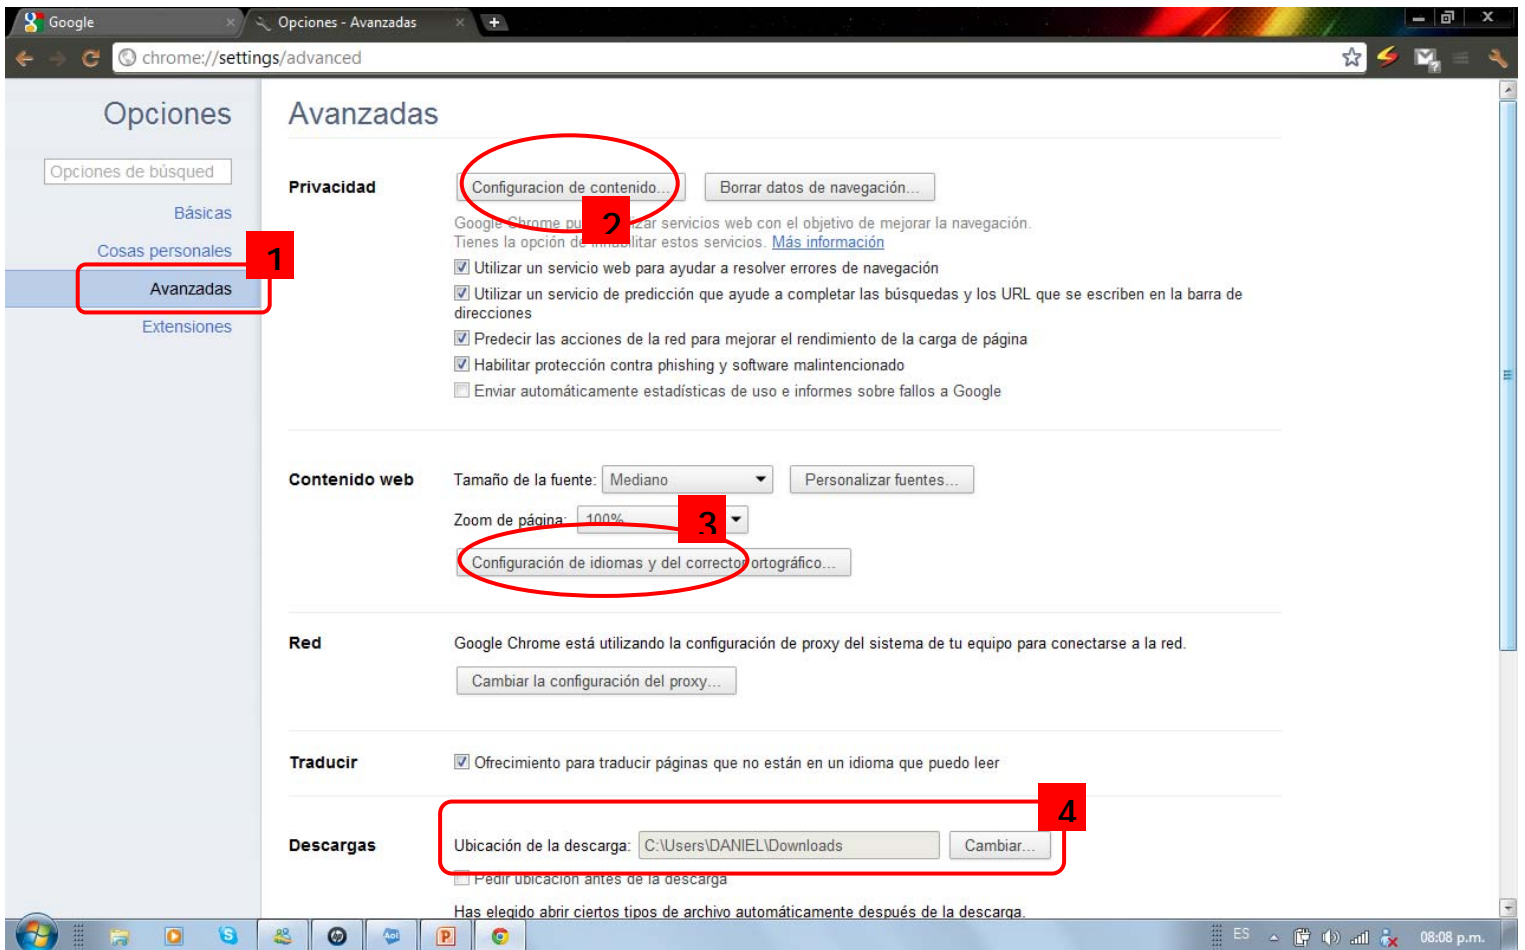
Google
Opciones - Avanzadas
chrome://settings/advanced

Opciones

Opciones de búsqued

Básicas

Cosas personales

1

Avanzadas

Extensiones

Avanzadas

Privacidad

Configuracion de contenido...

2

Borrar datos de navegación...

Google Chrome pu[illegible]zar servicios web con el objetivo de mejorar la navegación. Tienes la opción de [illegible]litar estos servicios. Más información

Utilizar un servicio web para ayudar a resolver errores de navegación

Utilizar un servicio de predicción que ayude a completar las búsquedas y los URL que se escriben en la barra de direcciones

Predecir las acciones de la red para mejorar el rendimiento de la carga de página

Habilitar protección contra phishing y software malintencionado

Enviar automáticamente estadísticas de uso e informes sobre fallos a Google

Contenido web

Tamaño de la fuente: Mediano

Personalizar fuentes...

Zoom de página: 100%

3

Configuración de idiomas y del corrector ortográfico...

Red

Google Chrome está utilizando la configuración de proxy del sistema de tu equipo para conectarse a la red.

Cambiar la configuración del proxy...

Traducir

Ofrecimiento para traducir páginas que no están en un idioma que puedo leer

4

Descargas

Ubicación de la descarga: C:\Users\DANIEL\Downloads

Cambiar...

Pedir ubicación antes de la descarga

Has elegido abrir ciertos tipos de archivo automáticamente después de la descarga.

ES 08:08 p.m.